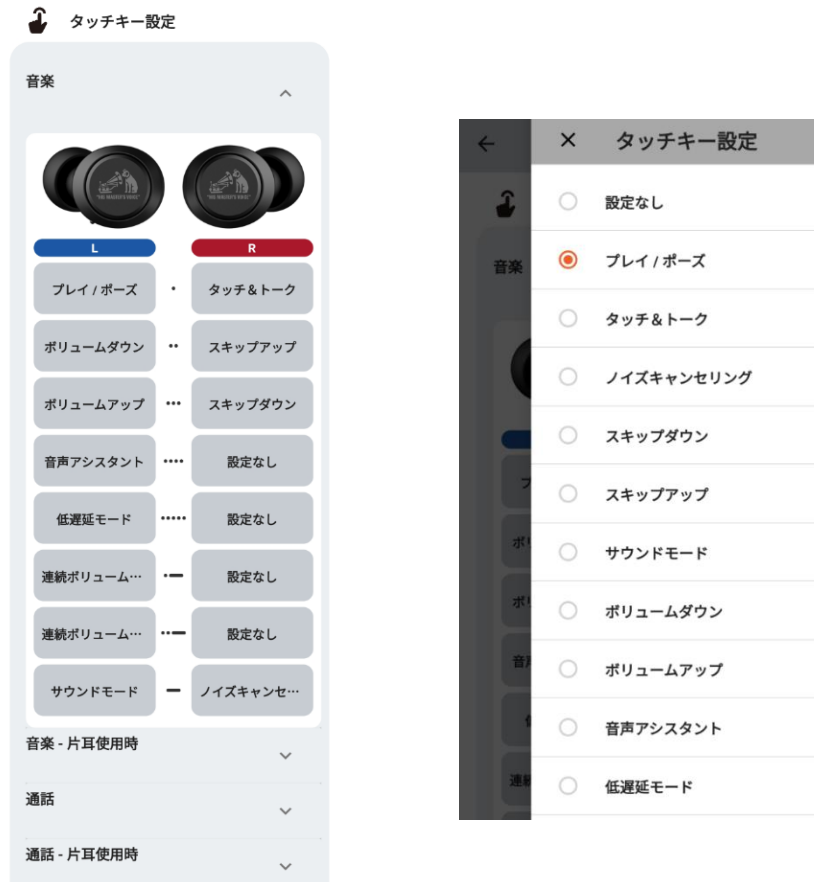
タッチキー設定

音楽

L

R

| L | | R |
|---|---|---|
| プレイ / ポーズ | • | タッチ&トーク |
| ボリュームダウン | •• | スキップアップ |
| ボリュームアップ | ••• | スキップダウン |
| 音声アシスタント | •••• | 設定なし |
| 低遅延モード | ••••• | 設定なし |
| 連続ボリューム… | •— | 設定なし |
| 連続ボリューム… | ••— | 設定なし |
| サウンドモード | — | ノイズキャンセ… |

音楽 - 片耳使用時

通話

通話 - 片耳使用時

タッチキー設定

音楽

設定なし

プレイ / ポーズ

タッチ&トーク

ノイズキャンセリング

スキップダウン

スキップアップ

サウンドモード

ボリュームダウン

ボリュームアップ

音声アシスタント

低遅延モード